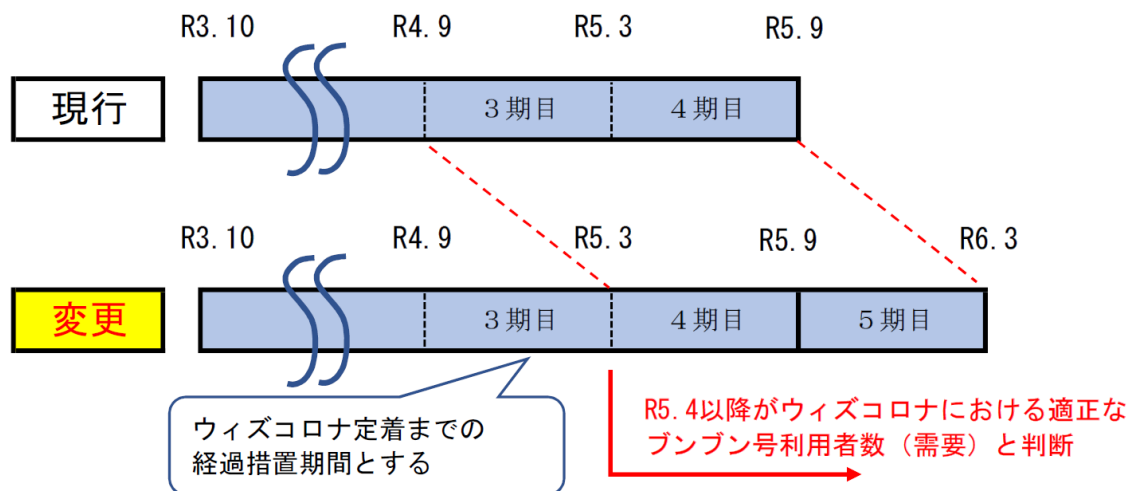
R3.10 R4.9 R5.3 R5.9

現行

3期目 4期目

R3.10 R4.9 R5.3 R5.9 R6.3

変更

3期目 4期目 5期目

ウィズコロナ定着までの経過措置期間とする

R5.4以降がウィズコロナにおける適正なブンブン号利用者数（需要）と判断